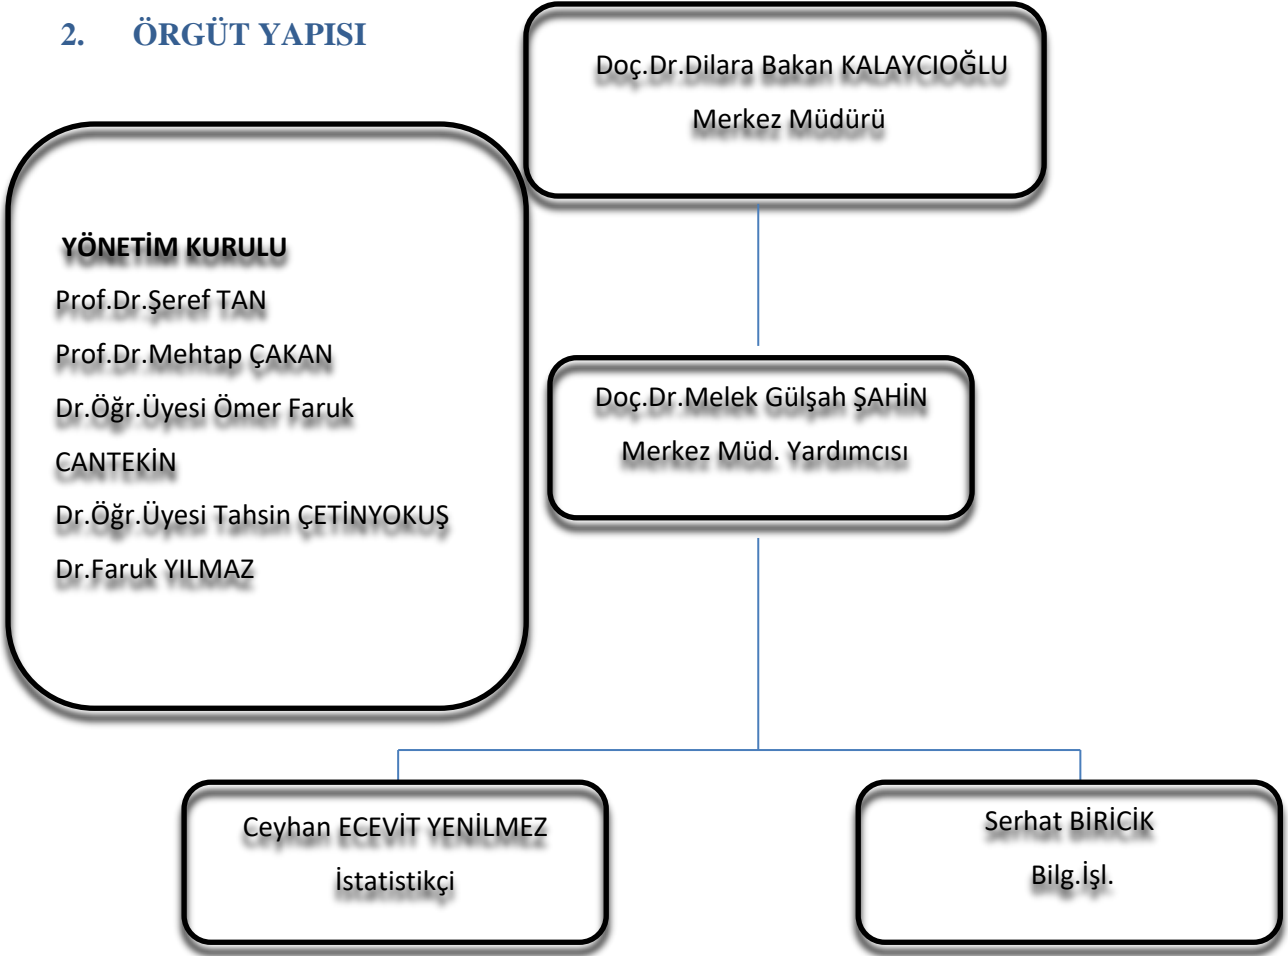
2. ÖRGÜT YAPISI

Doç.Dr.Dilara Bakan KALAYCIOĞLU

Merkez Müdürü

YÖNETİM KURULU

Prof.Dr.Şeref TAN

Prof.Dr.Mehtap ÇAKAN

Dr.Öğr.Üyesi Ömer Faruk CANTEKİN

Dr.Öğr.Üyesi Tahsin ÇETİNYOKUŞ

Dr.Faruk YILMAZ

Doç.Dr.Melek Gülşah ŞAHİN

Merkez Müd. Yardımcısı

Ceyhan ECEVİT YENİLMEZ

İstatistikçi

Serhat BİRİCİK

Bilg.İşl.